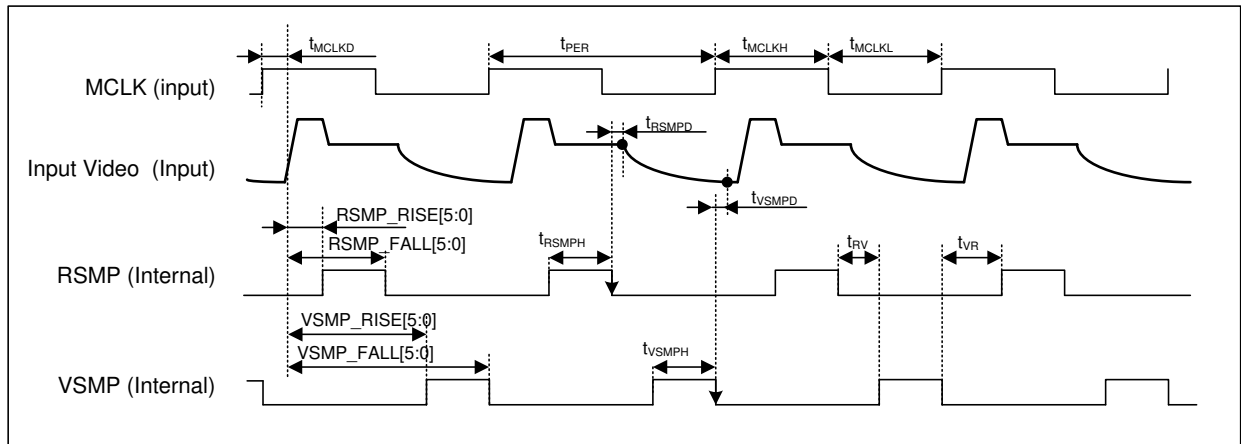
$t_{MCLKD}$

$t_{PER}$

$t_{MCLKH}$

$t_{MCLKL}$

MCLK (input)

$t_{RSMPD}$

Input Video (Input)

$t_{VSMPD}$

RSMP_RISE[5:0]

RSMP_FALL[5:0]

$t_{RSMPH}$

$t_{RV}$

$t_{VR}$

RSMP (Internal)

VSMP_RISE[5:0]

VSMP_FALL[5:0]

$t_{VSMPH}$

VSMP (Internal)